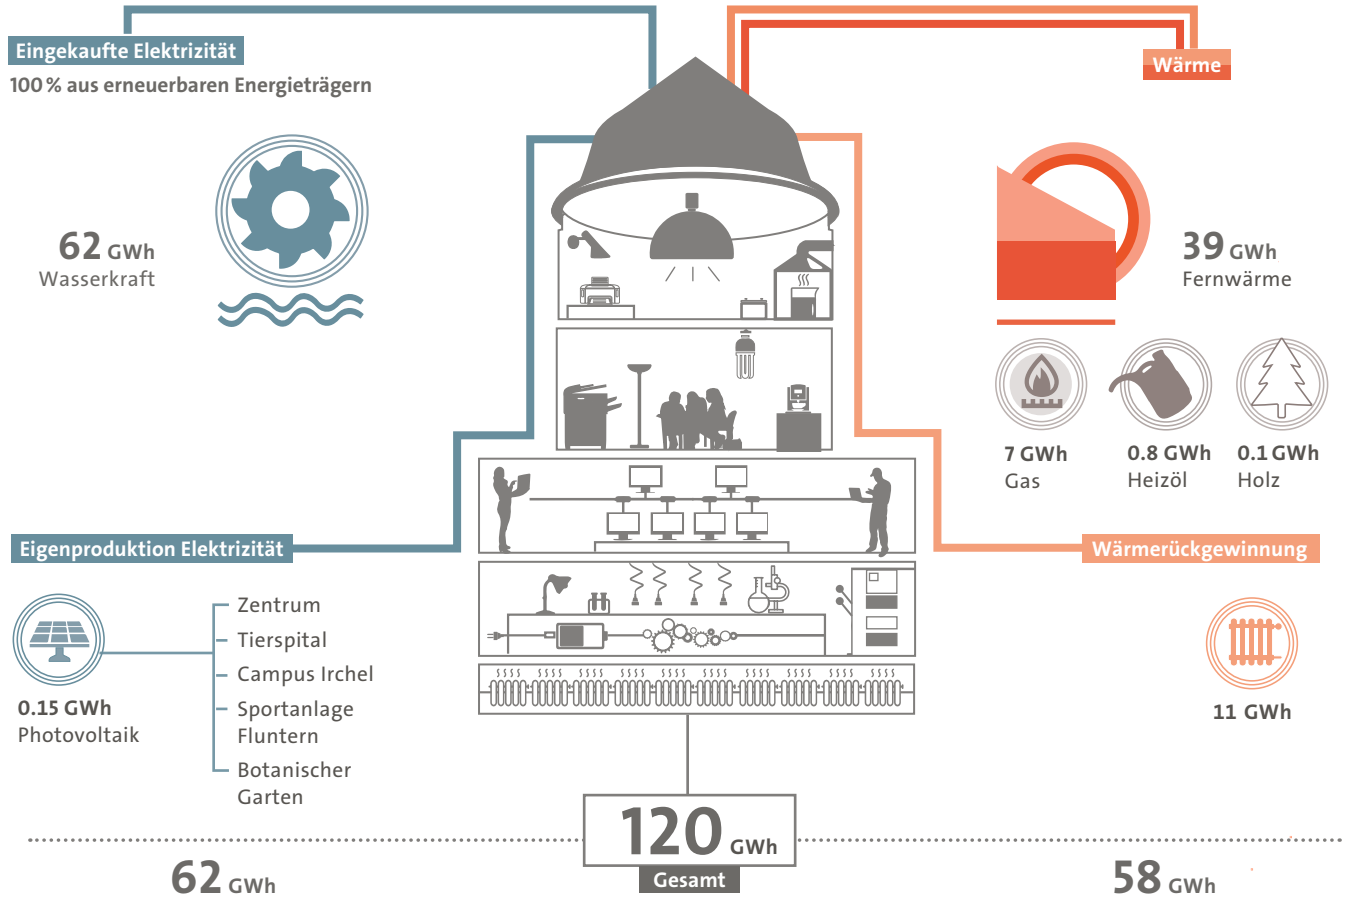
Eingekaufte Elektrizität
100 % aus erneuerbaren Energieträgern

62 GWh
Wasserkraft

Wärme

39 GWh
Fernwärme

7 GWh
Gas

0.8 GWh
Heizöl

0.1 GWh
Holz

Eigenproduktion Elektrizität

Wärmerückgewinnung

0.15 GWh
Photovoltaik

Zentrum
Tierspital
Campus Irchel
Sportanlage Fluntern
Botanischer Garten

11 GWh

120 GWh
Gesamt

62 GWh

58 GWh